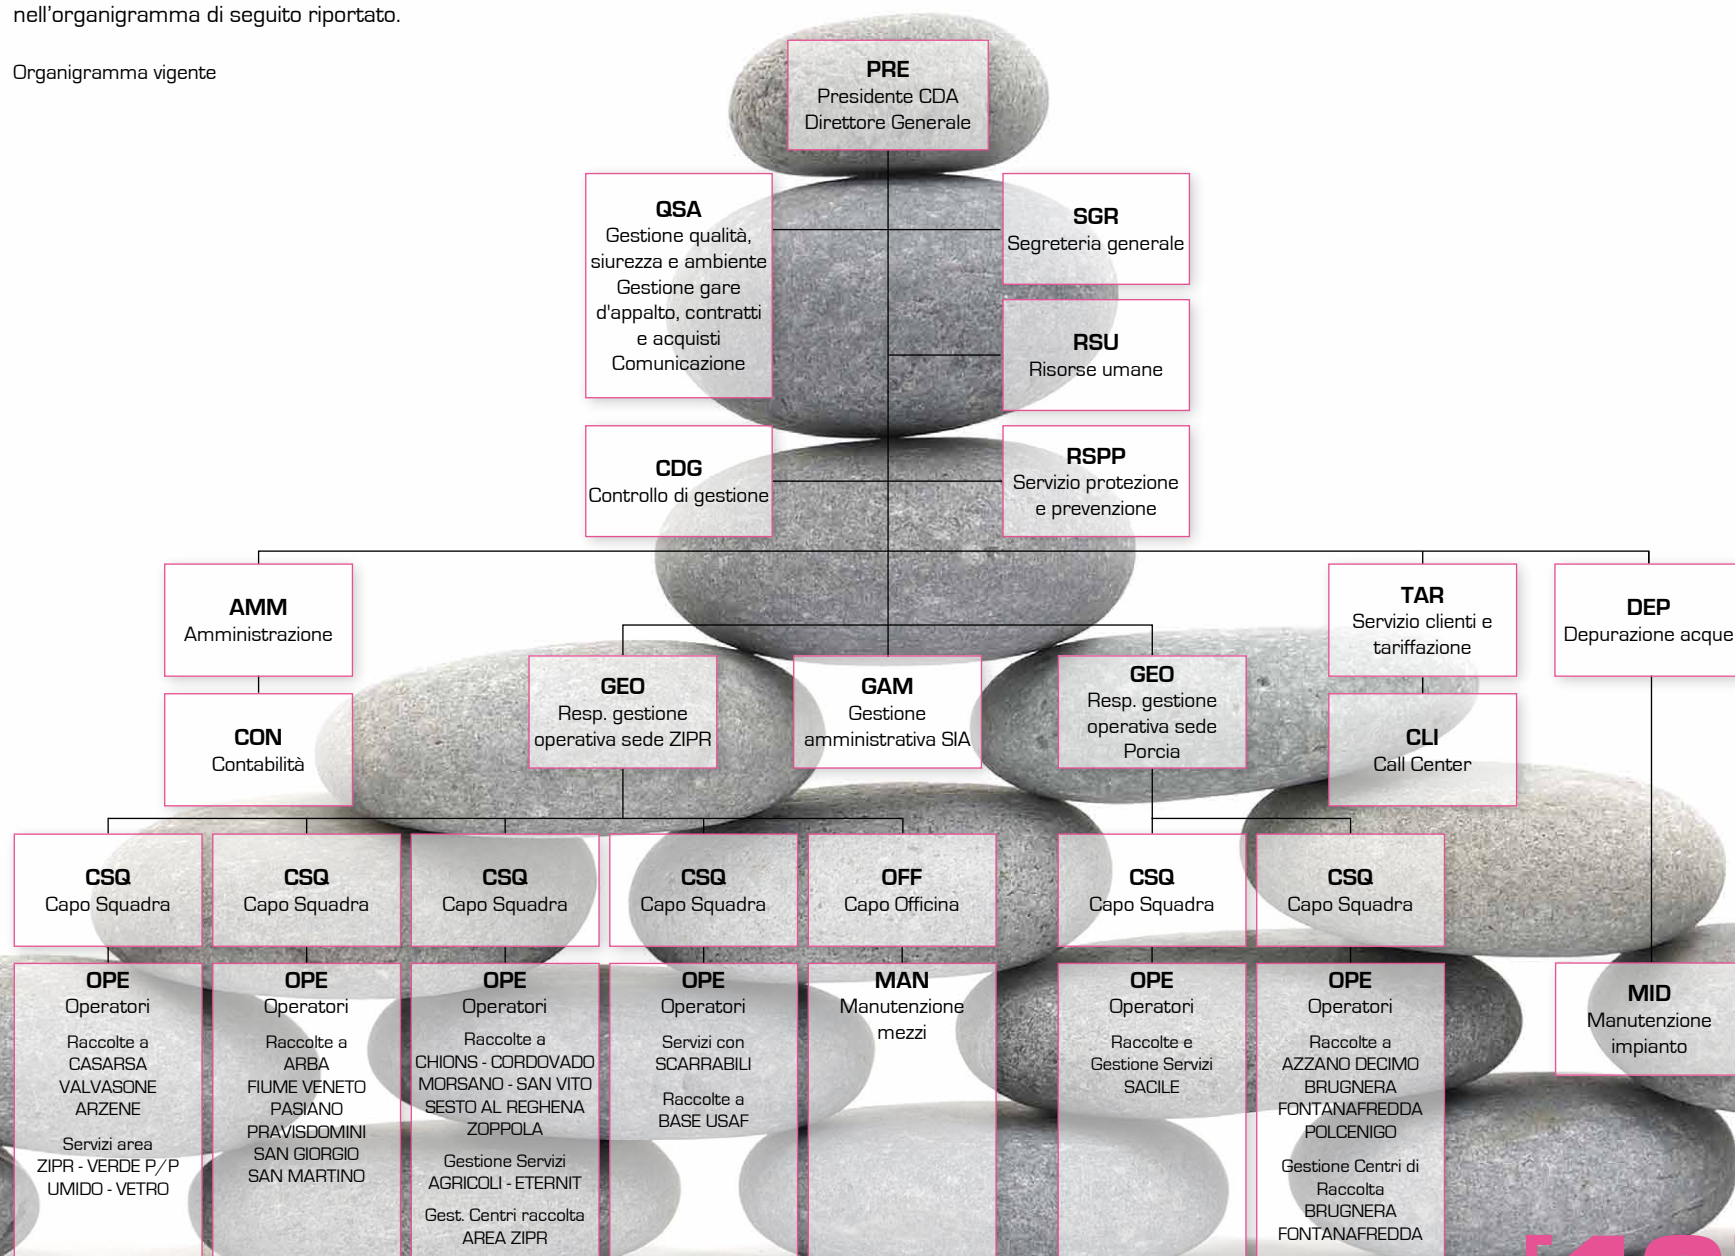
nell'organigramma di seguito riportato.

Organigramma vigente

PRE
Presidente CDA
Direttore Generale

QSA
Gestione qualità, siurezza e ambiente
Gestione gare d'appalto, contratti e acquisti
Comunicazione

SGR
Segreteria generale

RSU
Risorse umane

CDG
Controllo di gestione

RSPP
Servizio protezione e prevenzione

AMM
Amministrazione

CON
Contabilità

GEO
Resp. gestione operativa sede ZIPR

GAM
Gestione amministrativa SIA

GEO
Resp. gestione operativa sede Porcia

TAR
Servizio clienti e tariffazione

CLI
Call Center

DEP
Depurazione acque

CSQ
Capo Squadra

CSQ
Capo Squadra

CSQ
Capo Squadra

CSQ
Capo Squadra

OFF
Capo Officina

CSQ
Capo Squadra

CSQ
Capo Squadra

OPE
Operatori
Raccolte a CASARSA VALVASONE ARZENE
Servizi area ZIPR - VERDE P/P UMIDO - VETRO

OPE
Operatori
Raccolte a ARBA FIUME VENETO PASIANO PRAVISDOMINI SAN GIORGIO SAN MARTINO

OPE
Operatori
Raccolte a CHIONS - CORDOVADO MORSANO - SAN VITO SESTO AL REGHENA ZOPPOLA
Gestione Servizi AGRICOLI - ETERNIT
Gest. Centri raccolta AREA ZIPR

OPE
Operatori
Servizi con SCARRABILI
Raccolte a BASE USAF

MAN
Manutenzione mezzi

OPE
Operatori
Raccolte e Gestione Servizi SACILE

OPE
Operatori
Raccolte a AZZANO DECIMO BRUGNERA FONTANAFREDDA POLCENIGO
Gestione Centri di Raccolta BRUGNERA FONTANAFREDDA

MID
Manutenzione impianto